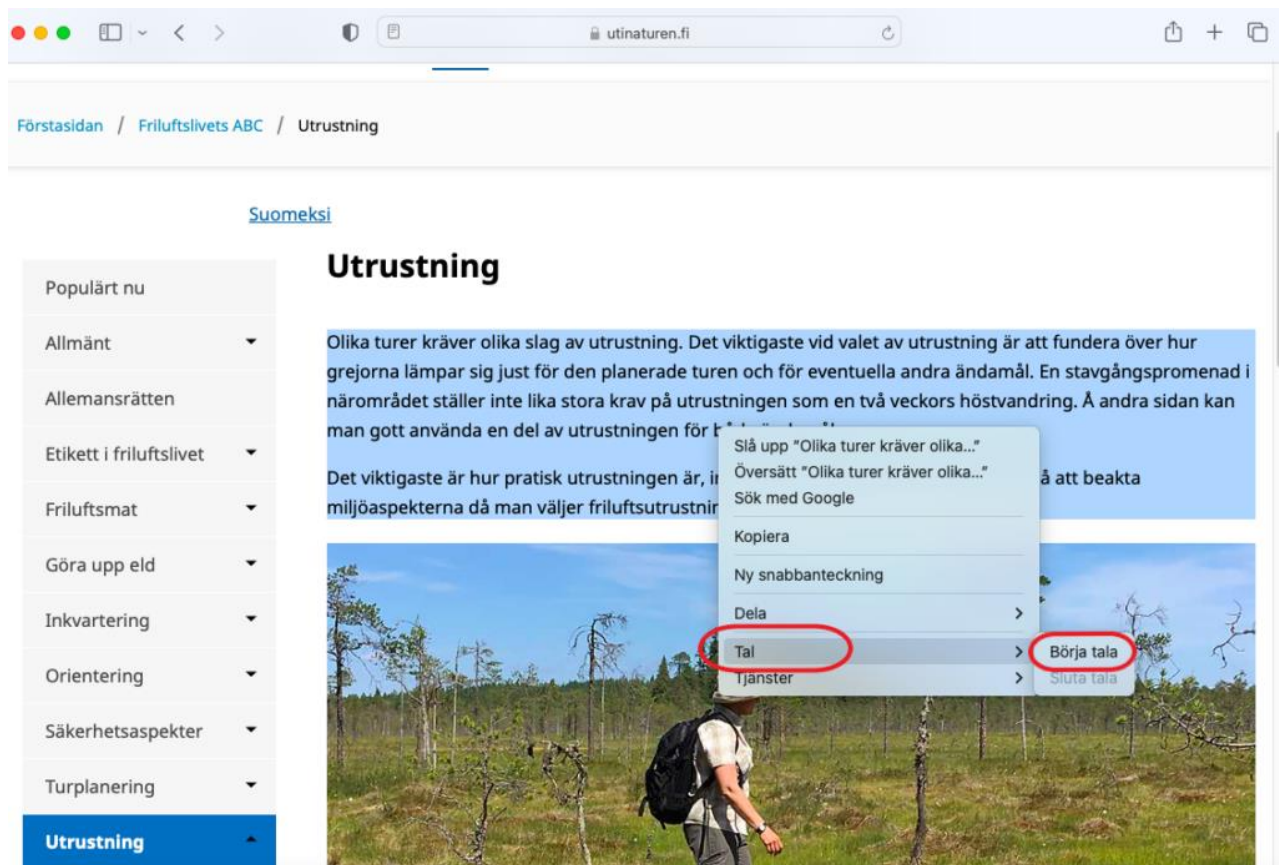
utinaturen.fi

Förstasidan / Friluftslivets ABC / Utrustning

Suomeksi

Populärt nu

Allmänt

Allemansrätten

Etikett i friluftslivet

Friluftsmat

Göra upp eld

Inkvartering

Orientering

Säkerhetsaspekter

Turplanering

Utrustning

# Utrustning

Olika turer kräver olika slag av utrustning. Det viktigaste vid valet av utrustning är att fundera över hur grejorna lämpar sig just för den planerade turen och för eventuella andra ändamål. En stavgångspromenad i närområdet ställer inte lika stora krav på utrustningen som en två veckors höstvandring. Å andra sidan kan man gott använda en del av utrustningen för b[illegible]

Det viktigaste är hur pratisk utrustningen är, i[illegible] å att beakta miljöaspekterna då man väljer friluftsutrustni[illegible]

Slå upp "Olika turer kräver olika..."
Översätt "Olika turer kräver olika..."
Sök med Google

Kopiera

Ny snabbanteckning

Dela

Tal

Tjänster

Börja tala

Sluta tala